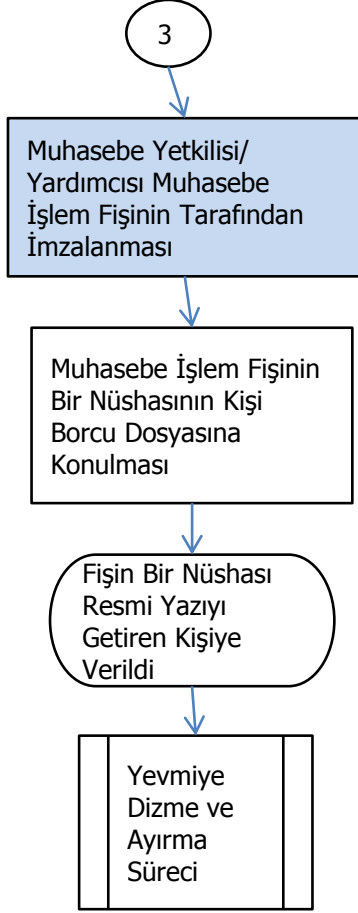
3

Muhasebe Yetkilisi/ Yardımcısı Muhasebe İşlem Fişinin Tarafından İmzalanması

Muhasebe İşlem Fişinin Bir Nüshasının Kişi Borcu Dosyasına Konulması

Fişin Bir Nüshası Resmi Yazıyı Getiren Kişiye Verildi

Yevmiye Dizme ve Ayırma Süreci